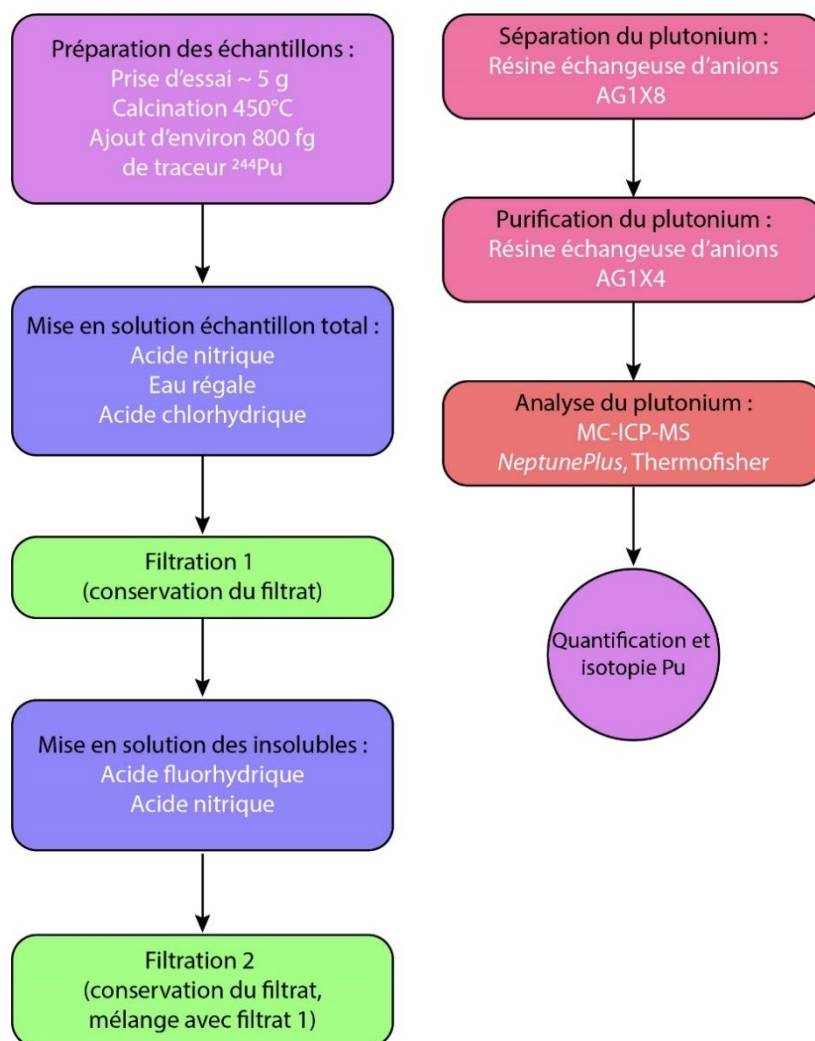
Préparation des échantillons :
Prise d'essai ~ 5 g
Calcination 450°C
Ajout d'environ 800 fg
de traceur $^{244}$Pu

Mise en solution échantillon total :
Acide nitrique
Eau régale
Acide chlorhydrique

Filtration 1
(conservation du filtrat)

Mise en solution des insolubles :
Acide fluorhydrique
Acide nitrique

Filtration 2
(conservation du filtrat, mélange avec filtrat 1)

Séparation du plutonium :
Résine échangeuse d'anions
AG1X8

Purification du plutonium :
Résine échangeuse d'anions
AG1X4

Analyse du plutonium :
MC-ICP-MS
NeptunePlus, Thermofisher

Quantification et isotopie Pu